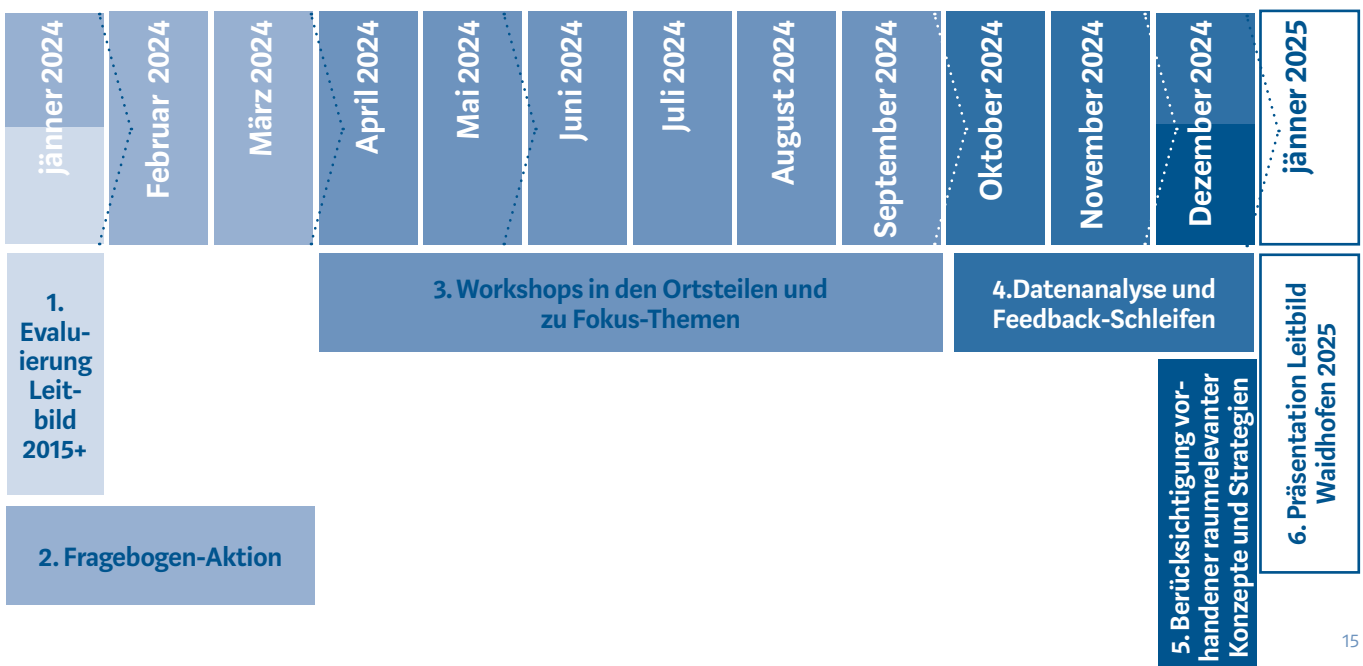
Jänner 2024

Februar 2024

März 2024

April 2024

Mai 2024

Juni 2024

Juli 2024

August 2024

September 2024

Oktober 2024

November 2024

Dezember 2024

Jänner 2025

1. Evaluierung Leitbild 2015+

3. Workshops in den Ortsteilen und zu Fokus-Themen

4.Datenanalyse und Feedback-Schleifen

6. Präsentation Leitbild Waidhofen 2025

5. Berücksichtigung vorhandener raumrelevanter Konzepte und Strategien

2. Fragebogen-Aktion

15